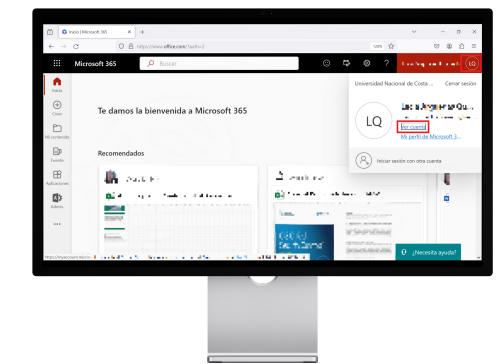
Inicio | Microsoft 365
https://www.office.com/?auth=2
120%
Microsoft 365
Buscar
LQ
Inicio
Crear
Mi contenido
Fuente
Aplicaciones
Admin
...
Te damos la bienvenida a Microsoft 365
Recomendados
Universidad Nacional de Costa ...
Cerrar sesión
LQ
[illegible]
Ver cuenta
Mi perfil de Microsoft 3...
Iniciar sesión con otra cuenta
¿Necesita ayuda?
https://myaccount.micro...